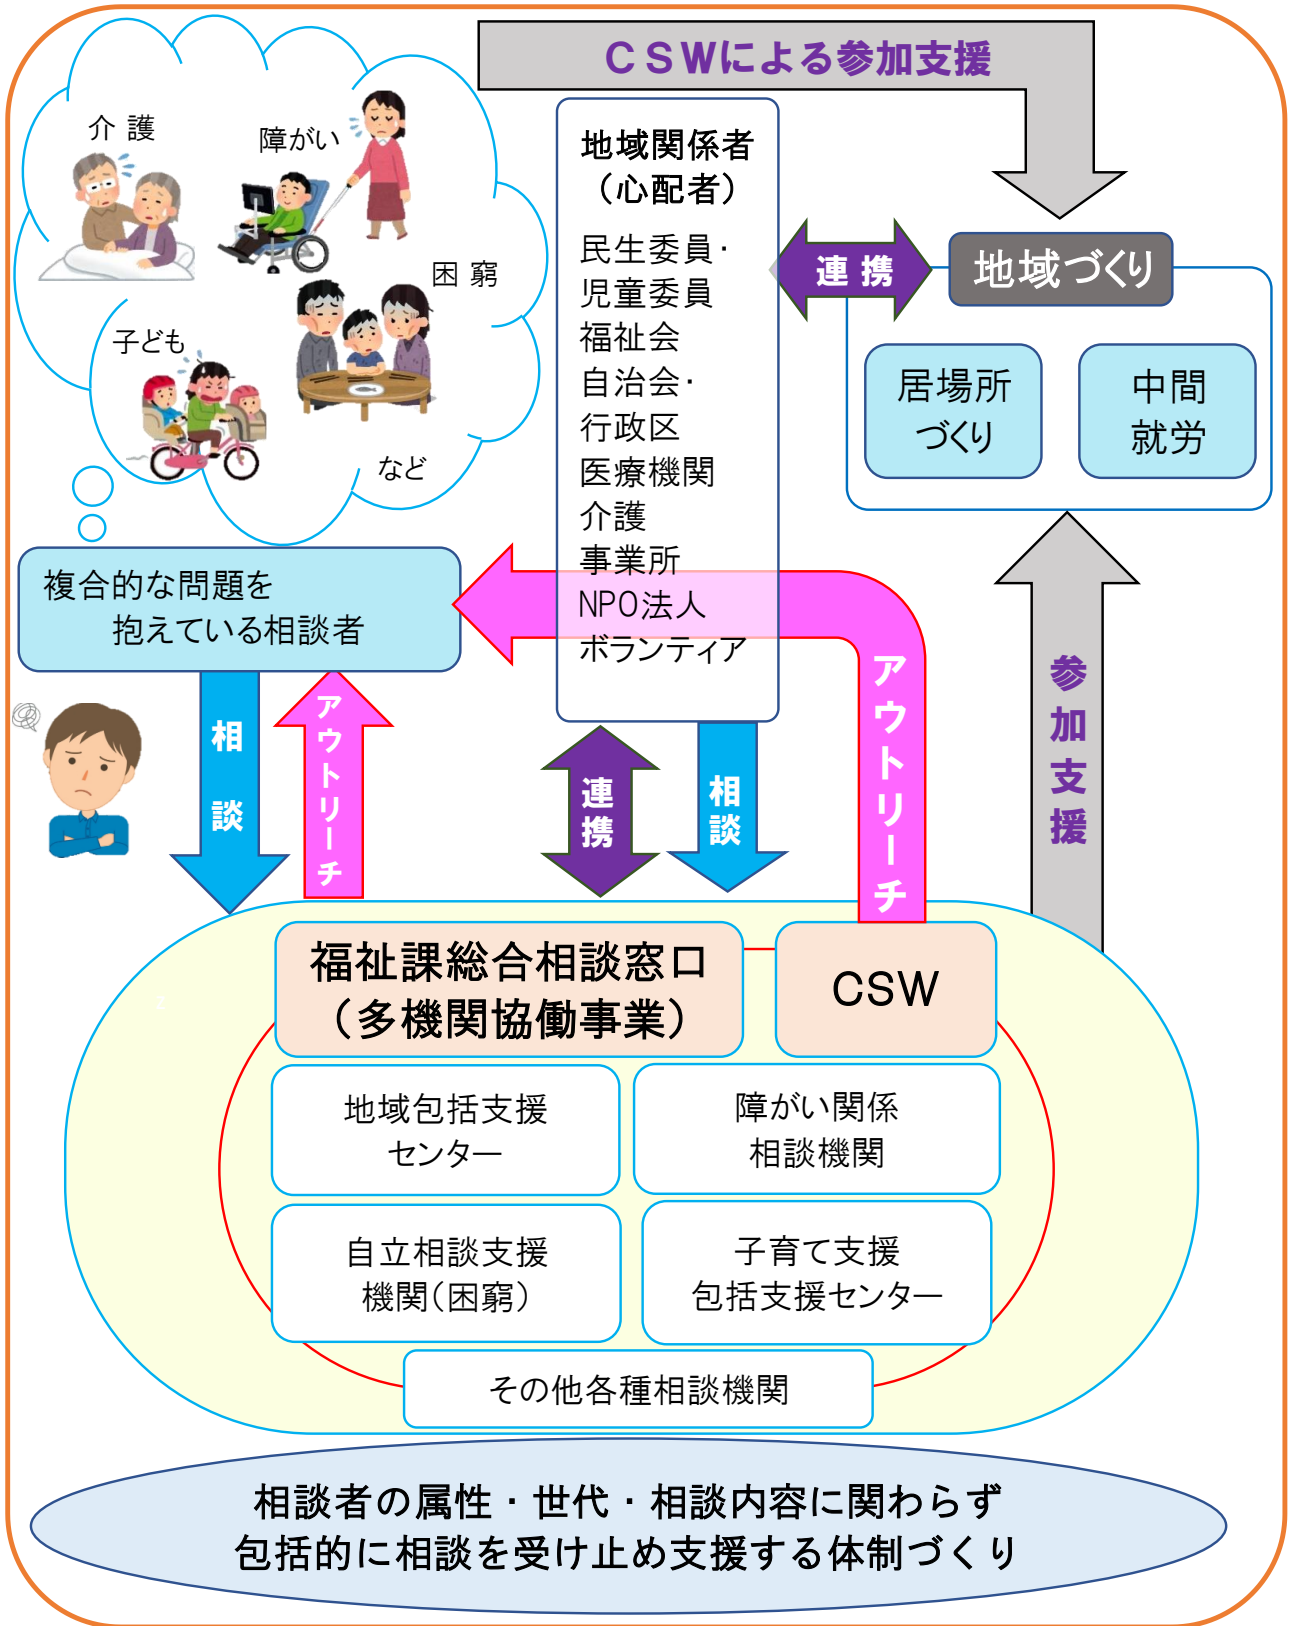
介 護

障がい

困 窮

子ども

など

ＣＳＷによる参加支援

地域関係者
（心配者）

民生委員・
児童委員
福祉会
自治会・
行政区
医療機関
介護
事業所
NPO法人
ボランティア

連 携

地域づくり

居場所
づくり

中間
就労

複合的な問題を
抱えている相談者

相
談

アウトリーチ

連
携

相
談

アウトリーチ

参
加
支
援

福祉課総合相談窓口
（多機関協働事業）

CSW

地域包括支援
センター

障がい関係
相談機関

自立相談支援
機関（困窮）

子育て支援
包括支援センター

その他各種相談機関

相談者の属性・世代・相談内容に関わらず
包括的に相談を受け止め支援する体制づくり